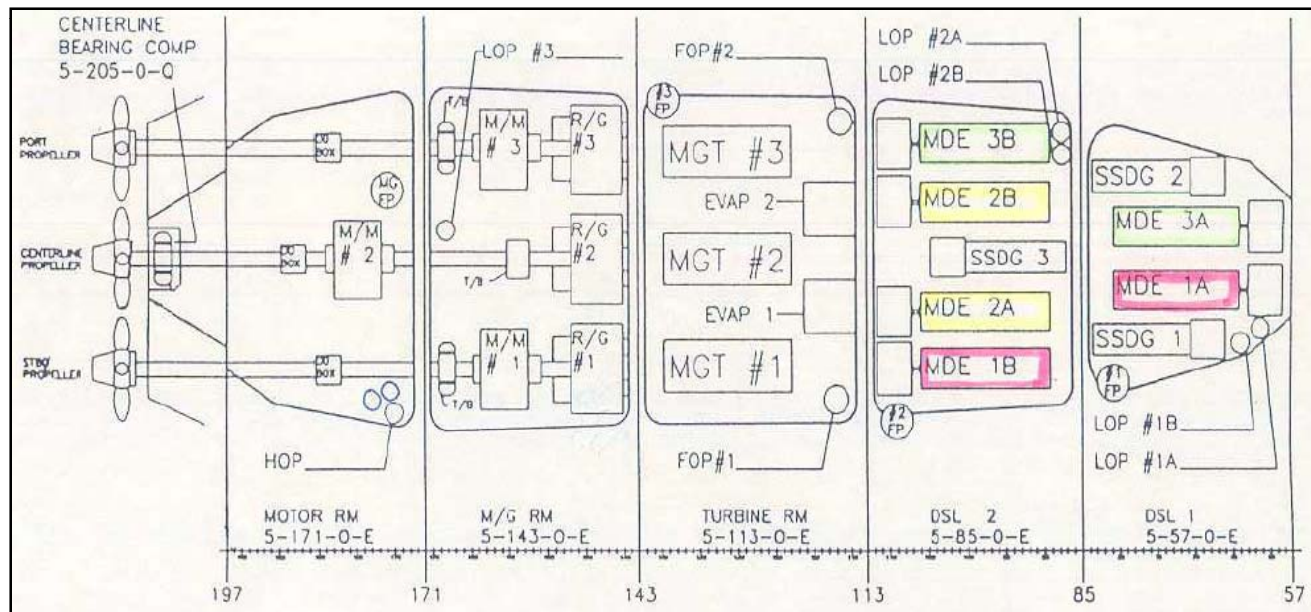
CENTERLINE BEARING COMP
5-205-0-Q

PORT PROPELLER
CENTERLINE PROPELLER
STBD PROPELLER

OD BOX
OD BOX
OD BOX
M/M # 2
MG FP
HOP

LOP #3
T/B
M/M # 3
R/G #3
R/G #2
T/B
M/M # 1
R/G #1
T/B

FOP#2
#3 FP
MGT #3
EVAP 2
MGT #2
EVAP 1
MGT #1
FOP#1

LOP #2A
LOP #2B
MDE 3B
MDE 2B
SSDG 3
MDE 2A
MDE 1B
#2 FP

SSDG 2
MDE 3A
MDE 1A
SSDG 1
#1 FP
LOP #1B
LOP #1A

MOTOR RM
5-171-0-E
M/G RM
5-143-0-E
TURBINE RM
5-113-0-E
DSL 2
5-85-0-E
DSL 1
5-57-0-E

197
171
143
113
85
57